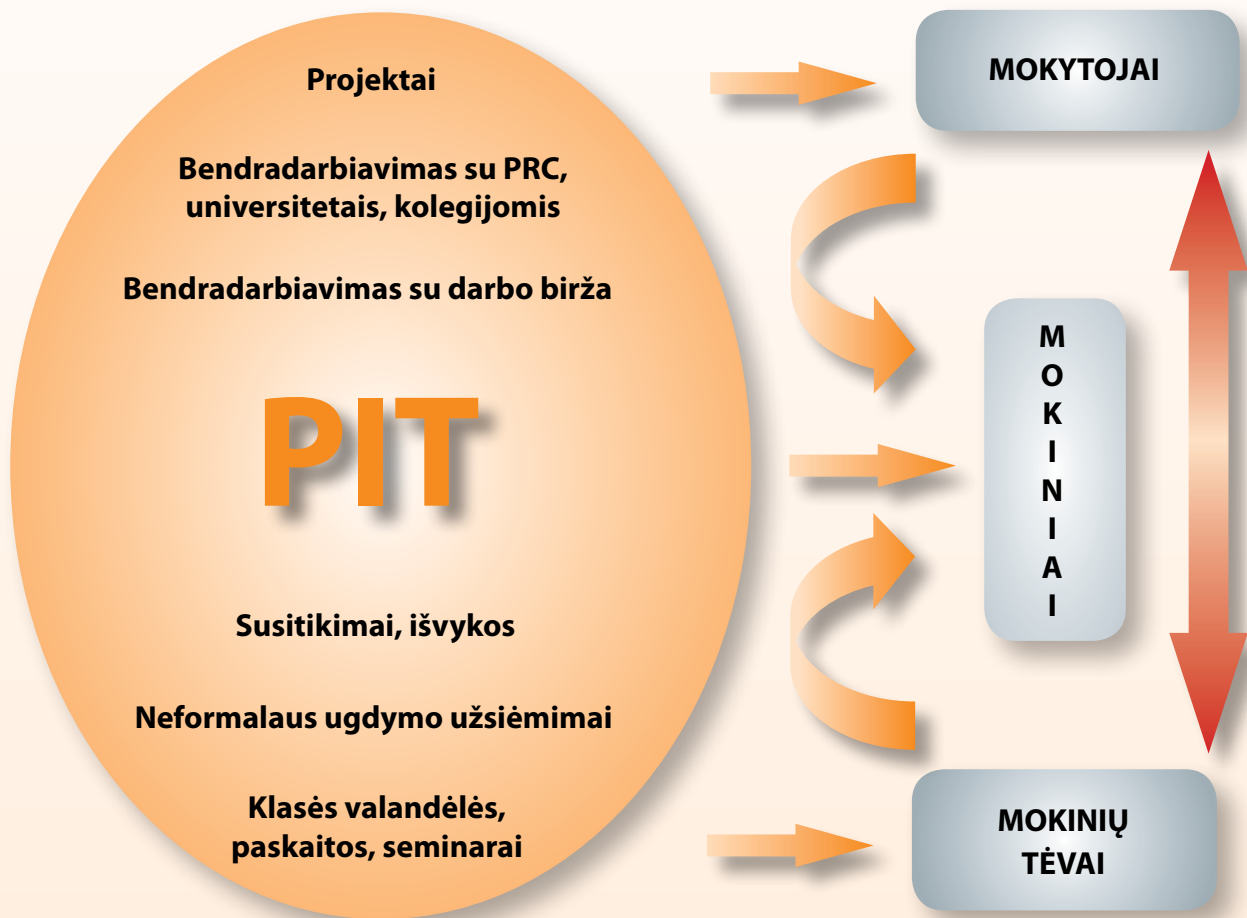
Projektai

Bendradarbiavimas su PRC, universitetais, kolegijomis

Bendradarbiavimas su darbo birža

PIT

Susitikimai, išvykos

Neformalaus ugdymo užsiėmimai

Klasės valandėlės, paskaitos, seminarai

MOKYTOJAI

MOKINIAI

MOKINIŲ TĖVAI